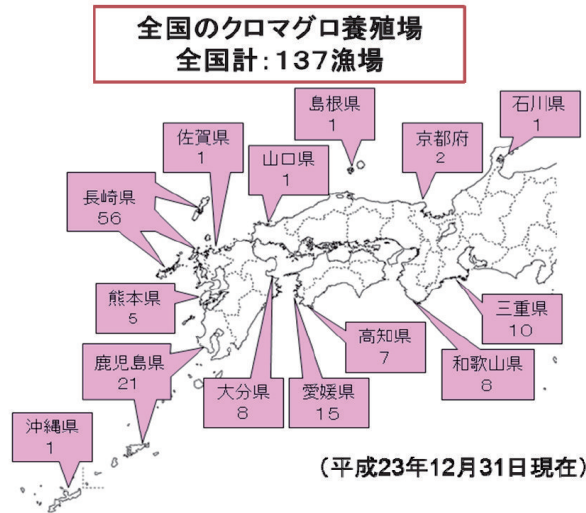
全国のクロマグロ養殖場
全国計：137漁場

島根県
1

石川県
1

佐賀県
1

山口県
1

京都府
2

長崎県
56

熊本県
5

三重県
10

高知県
7

鹿児島県
21

和歌山県
8

大分県
8

愛媛県
15

沖縄県
1

（平成23年12月31日現在）